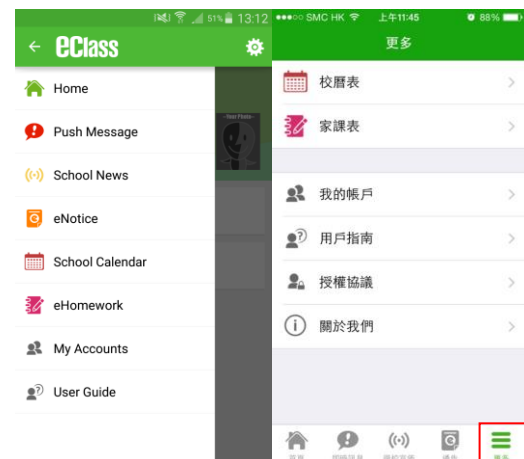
51% 13:12
eClass

Home

Push Message

School News

eNotice

School Calendar

eHomework

My Accounts

User Guide

Your Photo

●●●○○ SMC HK 上午11:45 88%
更多

校曆表

家課表

我的帳戶

用戶指南

授權協議

關於我們

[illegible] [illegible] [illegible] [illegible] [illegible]